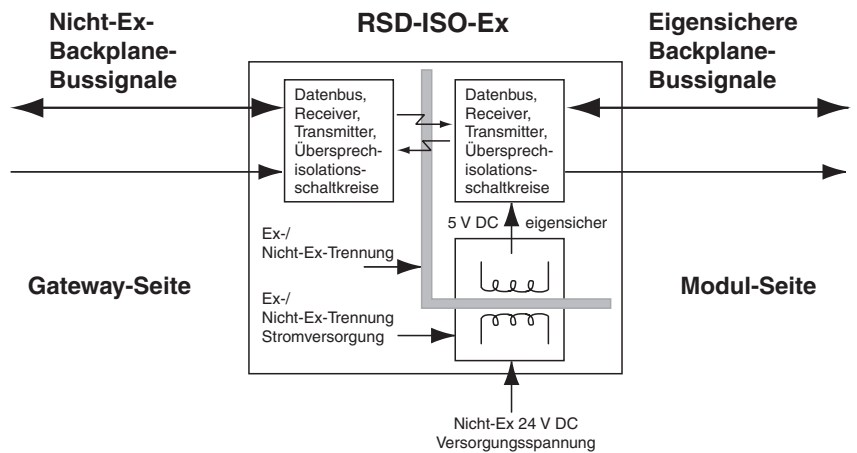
Nicht-Ex-Backplane-Bussignale

RSD-ISO-Ex

Eigensichere Backplane-Bussignale

Datenbus, Receiver, Transmitter, Übersprechisolationsschaltkreise

Datenbus, Receiver, Transmitter, Übersprechisolationsschaltkreise

5 V DC eigensicher

Ex-/ Nicht-Ex-Trennung

Gateway-Seite

Modul-Seite

Ex-/ Nicht-Ex-Trennung Stromversorgung

Nicht-Ex 24 V DC Versorgungsspannung